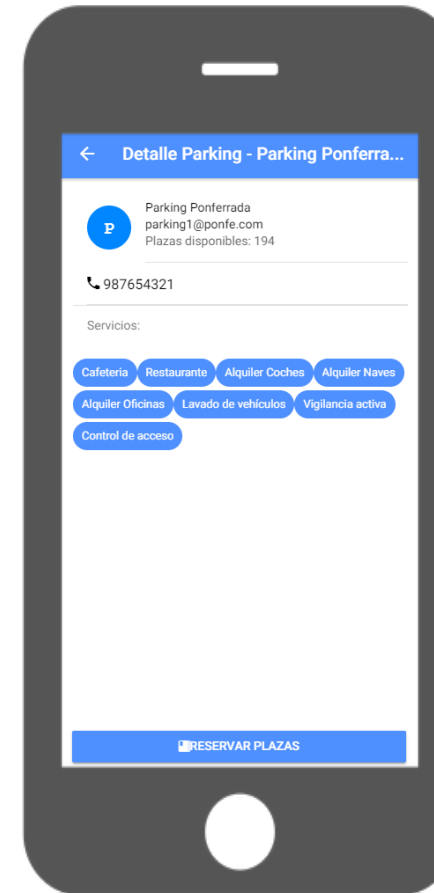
← Detalle Parking - Parking Ponferra...

P

Parking Ponferrada
parking1@ponfe.com
Plazas disponibles: 194

987654321

Servicios:

Cafeteria Restaurante Alquiler Coches Alquiler Naves Alquiler Oficinas Lavado de vehículos Vigilancia activa Control de acceso

RESERVAR PLAZAS